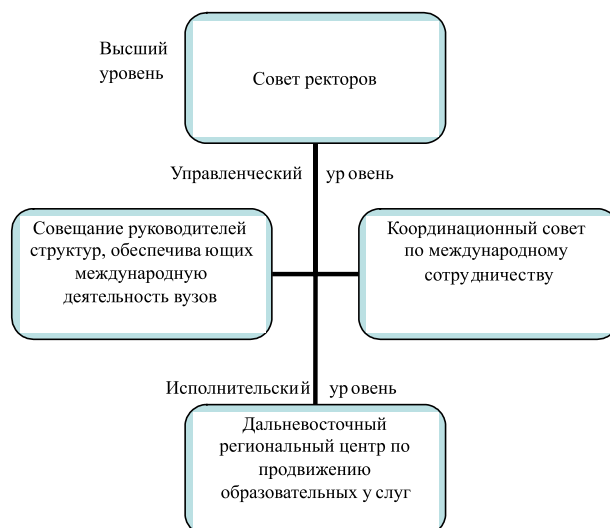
Высший уровень

Совет ректоров

Управленческий уровень

Совещание руководителей структур, обеспечивающих международную деятельность вузов

Координационный совет по международному сотрудничеству

Исполнительский уровень

Дальневосточный региональный центр по продвижению образовательных услуг